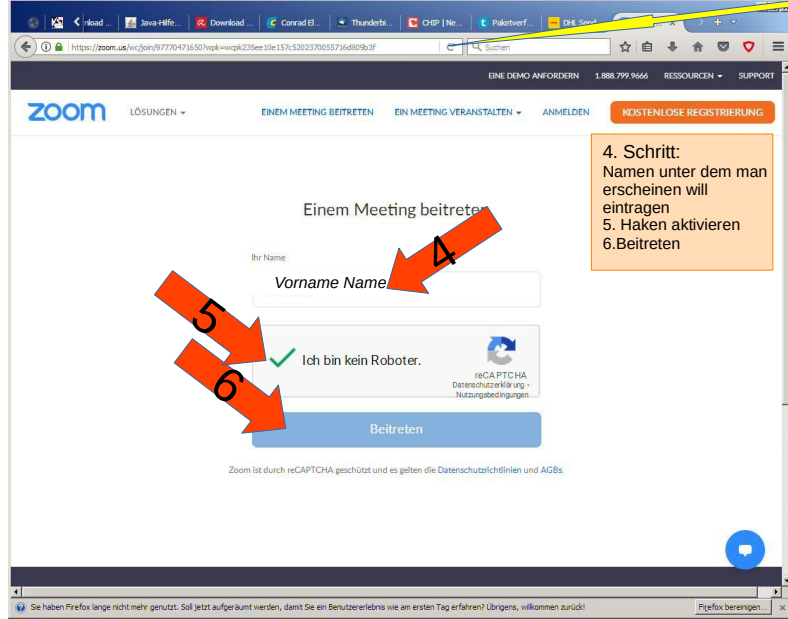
nload ... Java-Hilfe... Download ... Conrad El... Thunderbi... CHIP | Ne... Paketverf... DHL Send

https://zoom.us/wc/join/97770471650?wpk=wcpk235ee10e157c5202370055716d809b3f

Suchen

EINE DEMO ANFORDERN 1.888.799.9666 RESSOURCEN SUPPORT

zoom LÖSUNGEN EINEM MEETING BEITRETEN EIN MEETING VERANSTALTEN ANMELDEN KOSTENLOSE REGISTRIERUNG

4. Schritt:
Namen unter dem man erscheinen will eintragen
5. Haken aktivieren
6.Beitreten

Einem Meeting beitreten

Ihr Name

4

Vorname Name

5

Ich bin kein Roboter.

reCAPTCHA
Datenschutzerklärung - Nutzungsbedingungen

6

Beitreten

Zoom ist durch reCAPTCHA geschützt und es gelten die Datenschutzrichtlinien und AGBs.

Sie haben Firefox lange nicht mehr genutzt. Soll jetzt aufgeräumt werden, damit Sie ein Benutzererlebnis wie am ersten Tag erfahren? Übrigens, willkommen zurück!

Firefox bereinigen...